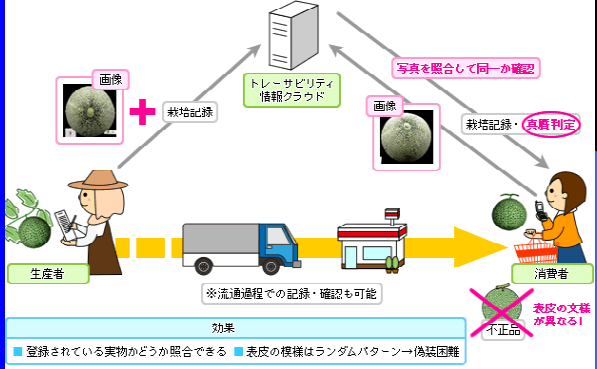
トレーサビリティ
情報クラウド

写真を照合して同一か確認

画像

栽培記録

画像

栽培記録・真贋判定

生産者

消費者

※流通過程での記録・確認も可能

不正品

表皮の文様が異なる！

効果

登録されている実物かどうか照合できる　表皮の模様はランダムパターン→偽装困難